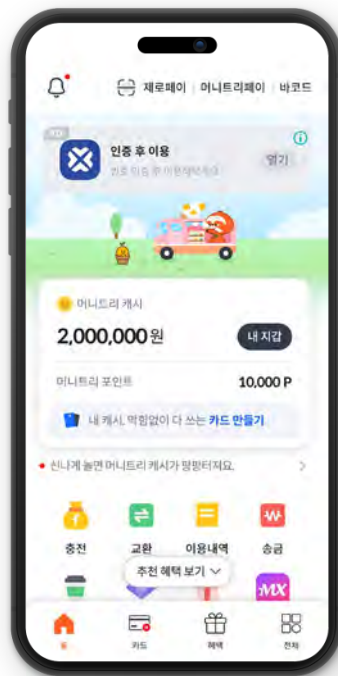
제로페이 | 머니트리페이 | 바코드

AD
인증 후 이용
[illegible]
열기

머니트리 캐시
2,000,000원
내 지갑
머니트리 포인트
10,000 P
내 캐시, 막힘없이 다 쓰는 카드 만들기

신나게 놀면 머니트리 캐시가 빵빵터져요.

충전
교환
이용내역
송금
MX
추천 혜택 보기
홈
카드
혜택
전체